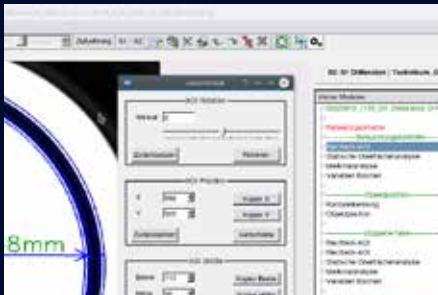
Aufnahme

8mm

AOI Rotation
Winkel
Zentrieren
Rotieren

AOI Position
X
Y
Kopie X
Kopie Y
Zentrieren
Verschieben

AOI Größe
Breite
Höhe
Kopie Breite

3D-3D Differenz | Toolbox

Kantenstärke
Statische Oberflächenanalyse
Wellenanalyse
Variablen Suchen
Objektpunkte
Konturerkennung
Objektpunkte
Rechteck-AOI
Rechteck-AOI
Statische Oberflächenanalyse
Wellenanalyse
Variablen Suchen